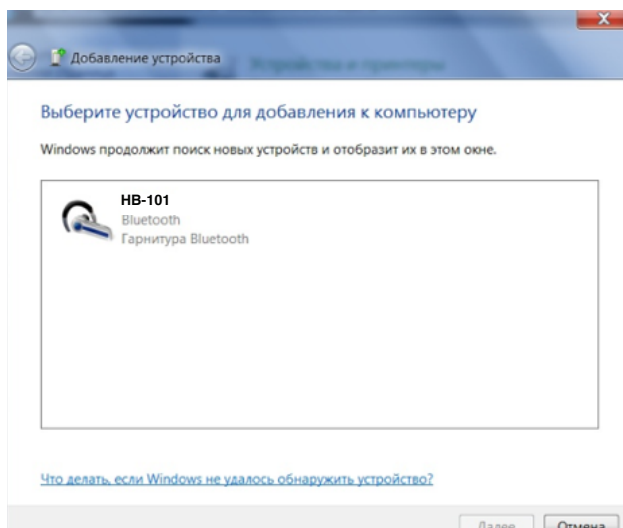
Добавление устройства

Устройства и принтеры

Выберите устройство для добавления к компьютеру

Windows продолжит поиск новых устройств и отобразит их в этом окне.

HB-101
Bluetooth
Гарнитура Bluetooth

Что делать, если Windows не удалось обнаружить устройство?

Далее
Отмена